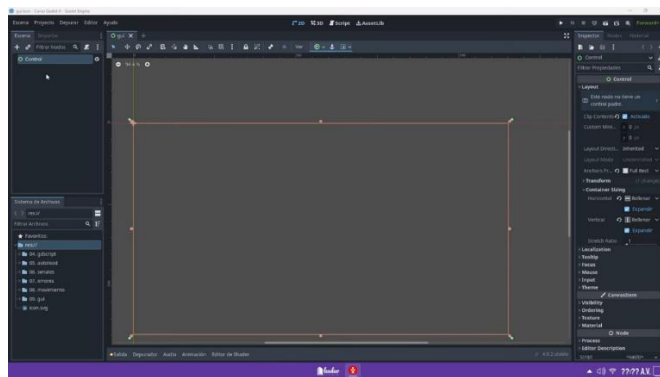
gui.tscn - Curso Godot 4 - Godot Engine

Escena Proyecto Depurar Editor Ayuda

2D 3D Script AssetLib

Escena Importar

Filtrar Nodos

Control

gui

Sistema de Archivos

res://

Filtrar Archivos

Favoritos:

res://

04. gdscript

05. autoload

06. senales

07. errores

08. movimiento

09. gui

icon.svg

Vista

Inspector Nodo Historial

Control

Filtrar Propiedades

Control

Layout

Este nodo no tiene un control padre.

Clip Contents Activado

Custom Min...

Layout Directi... Inherited

Layout Mode

Anchors Pr... Full Rect

Transform

Container Sizing

Horizontal Rellenar

Expandir

Vertical Rellenar

Expandir

Stretch Ratio 1

Localization

Tooltip

Focus

Mouse

Input

Theme

CanvasItem

Visibility

Ordering

Texture

Material

Node

Process

Editor Description

Salida Depurador Audio Animación Editor de Shader

4.0.2.stable

22:22